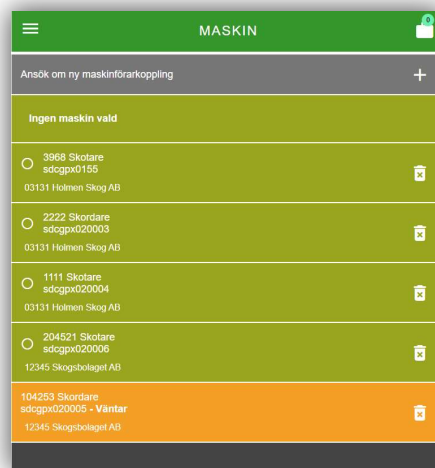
MASKIN

0

Ansök om ny maskinförarkoppling +

Ingen maskin vald

3968 Skotare
sdcgpx0155
03131 Holmen Skog AB

2222 Skordare
sdcgpx020003
03131 Holmen Skog AB

1111 Skotare
sdcgpx020004
03131 Holmen Skog AB

204521 Skotare
sdcgpx020006
12345 Skogsbolaget AB

104253 Skordare
sdcgpx020005 - Väntar
12345 Skogsbolaget AB